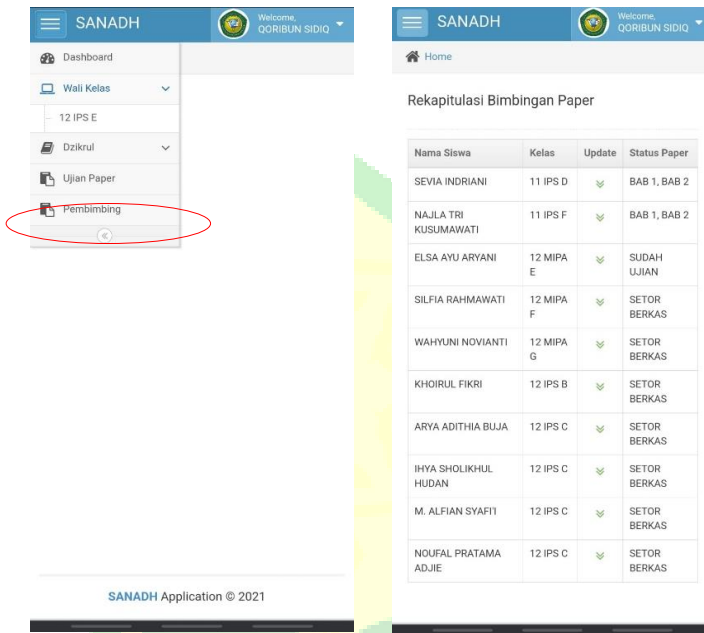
SANADH

Welcome, QORIBUN SIDIQ

Dashboard

Wali Kelas

12 IPS E

Dzikrul

Ujian Paper

Pembimbing

SANADH Application © 2021

SANADH

Welcome, QORIBUN SIDIQ

Home

Rekapitulasi Bimbingan Paper

| Nama Siswa | Kelas | Update | Status Paper |
|---|---|---|---|
| SEVIA INDRIANI | 11 IPS D | | BAB 1, BAB 2 |
| NAJLA TRI KUSUMAWATI | 11 IPS F | | BAB 1, BAB 2 |
| ELSA AYU ARYANI | 12 MIPA E | | SUDAH UJIAN |
| SILFIA RAHMAWATI | 12 MIPA F | | SETOR BERKAS |
| WAHYUNI NOVIANTI | 12 MIPA G | | SETOR BERKAS |
| KHOIRUL FIKRI | 12 IPS B | | SETOR BERKAS |
| ARYA ADITHIA BUJA | 12 IPS C | | SETOR BERKAS |
| IHYA SHOLIKHUL HUDAN | 12 IPS C | | SETOR BERKAS |
| M. ALFIAN SYAFI'I | 12 IPS C | | SETOR BERKAS |
| NOUFAL PRATAMA ADJIE | 12 IPS C | | SETOR BERKAS |